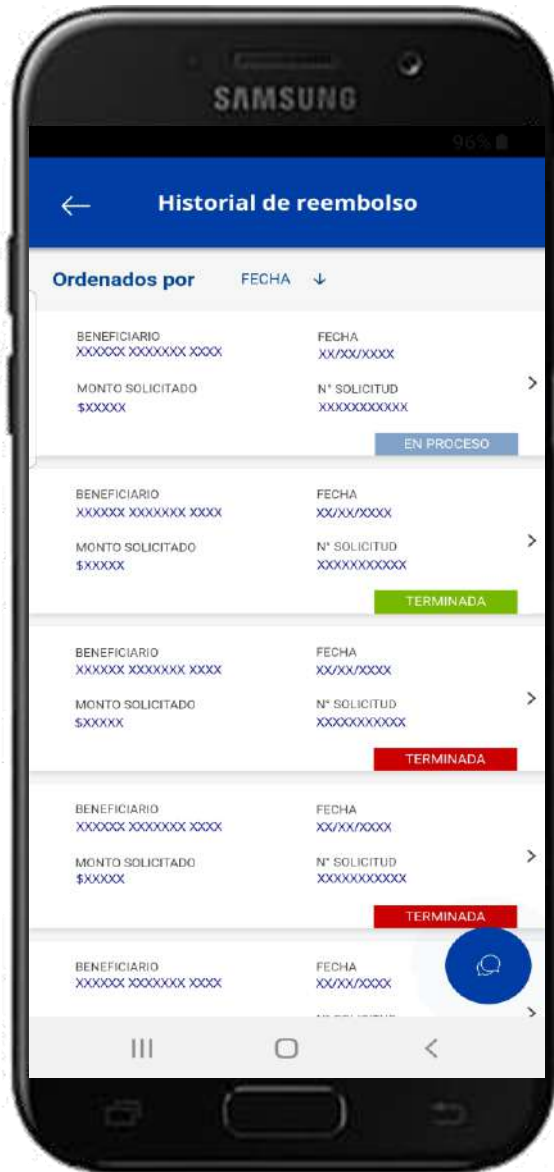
SAMSUNG

96%

Historial de reembolso

Ordenados por FECHA

BENEFICIARIO
XXXXXX XXXXXXX XXXX

FECHA
XX/XX/XXXX

MONTO SOLICITADO
$XXXXX

N° SOLICITUD
XXXXXXXXXXX

EN PROCESO

BENEFICIARIO
XXXXXX XXXXXXX XXXX

FECHA
XX/XX/XXXX

MONTO SOLICITADO
$XXXXX

N° SOLICITUD
XXXXXXXXXXX

TERMINADA

BENEFICIARIO
XXXXXX XXXXXXX XXXX

FECHA
XX/XX/XXXX

MONTO SOLICITADO
$XXXXX

N° SOLICITUD
XXXXXXXXXXX

TERMINADA

BENEFICIARIO
XXXXXX XXXXXXX XXXX

FECHA
XX/XX/XXXX

MONTO SOLICITADO
$XXXXX

N° SOLICITUD
XXXXXXXXXXX

TERMINADA

BENEFICIARIO
XXXXXX XXXXXXX XXXX

FECHA
XX/XX/XXXX

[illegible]